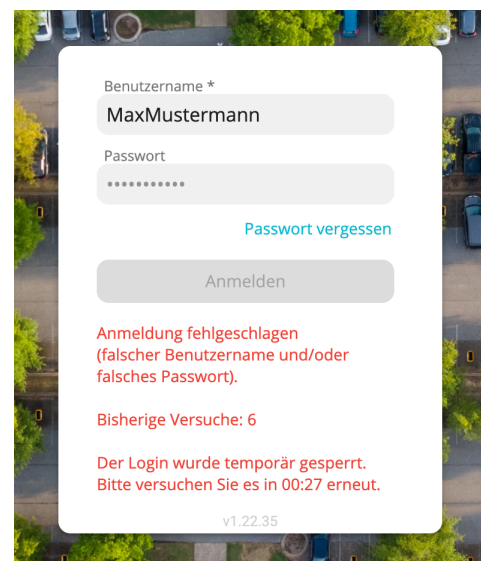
Benutzername *

MaxMustermann

Passwort

•••••••••••

Passwort vergessen

Anmelden

Anmeldung fehlgeschlagen (falscher Benutzername und/oder falsches Passwort).

Bisherige Versuche: 6

Der Login wurde temporär gesperrt. Bitte versuchen Sie es in 00:27 erneut.

v1.22.35